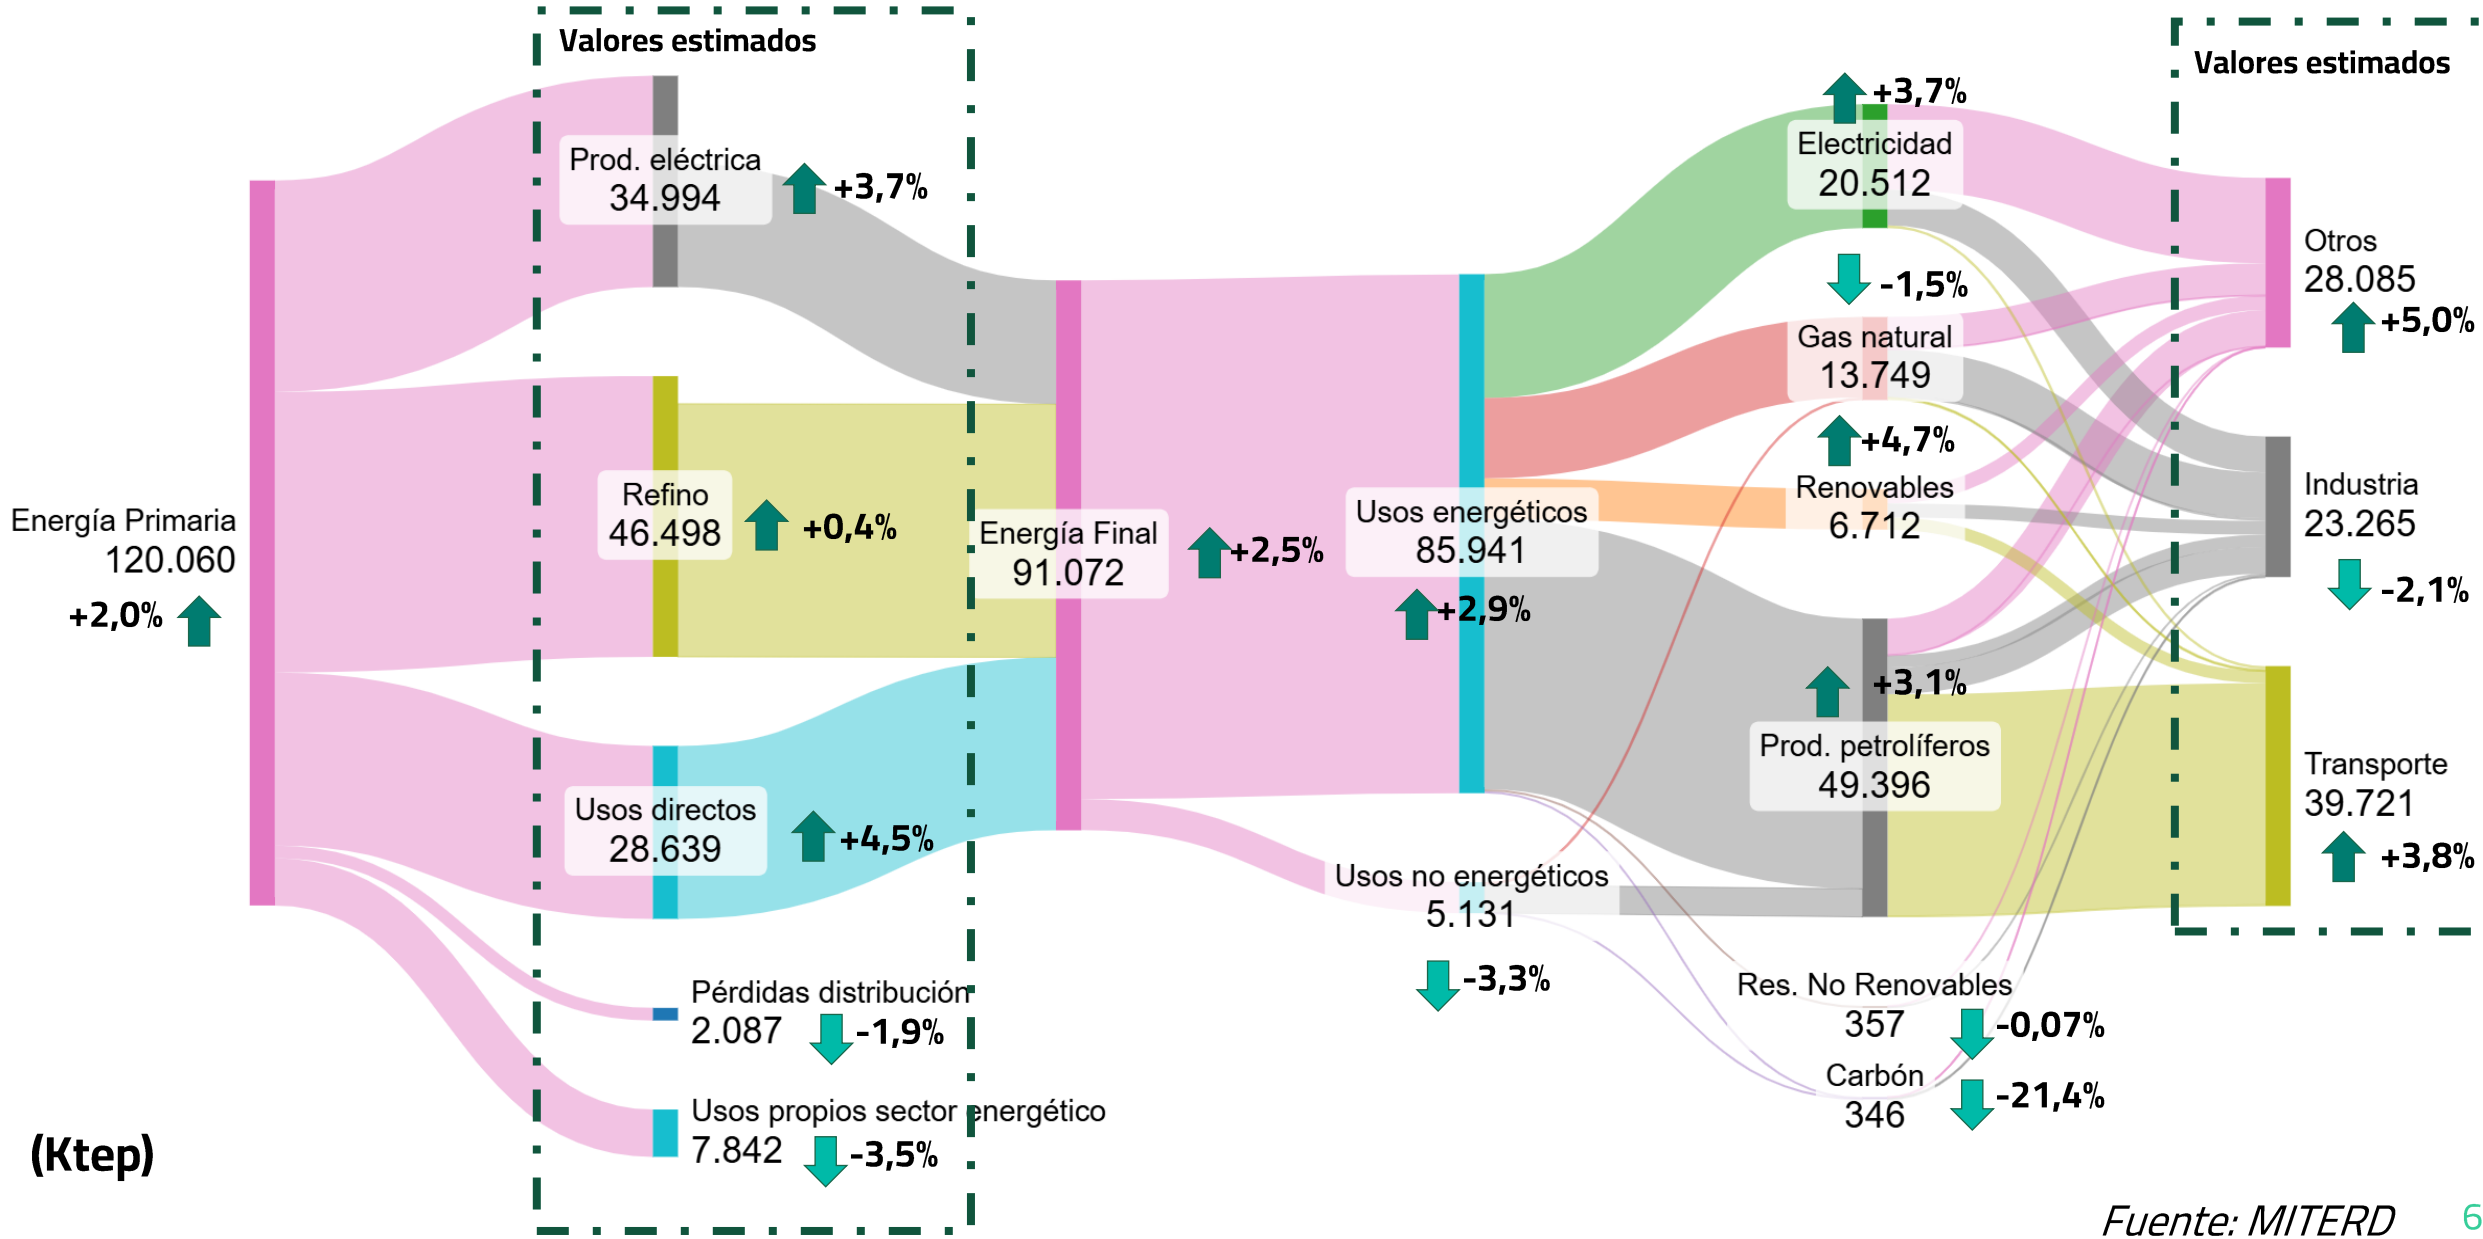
Valores estimados

Valores estimados

Energía Primaria
120.060
+2,0%

Prod. eléctrica
34.994
+3,7%

Refino
46.498
+0,4%

Usos directos
28.639
+4,5%

Pérdidas distribución
2.087
-1,9%

Usos propios sector energético
7.842
-3,5%

Energía Final
91.072
+2,5%

Usos energéticos
85.941
+2,9%

Usos no energéticos
5.131
-3,3%

+3,7%
Electricidad
20.512

-1,5%
Gas natural
13.749

+4,7%
Renovables
6.712

+3,1%
Prod. petrolíferos
49.396

Res. No Renovables
357
-0,07%

Carbón
346
-21,4%

Otros
28.085
+5,0%

Industria
23.265
-2,1%

Transporte
39.721
+3,8%

(Ktep)

Fuente: MITERD

6